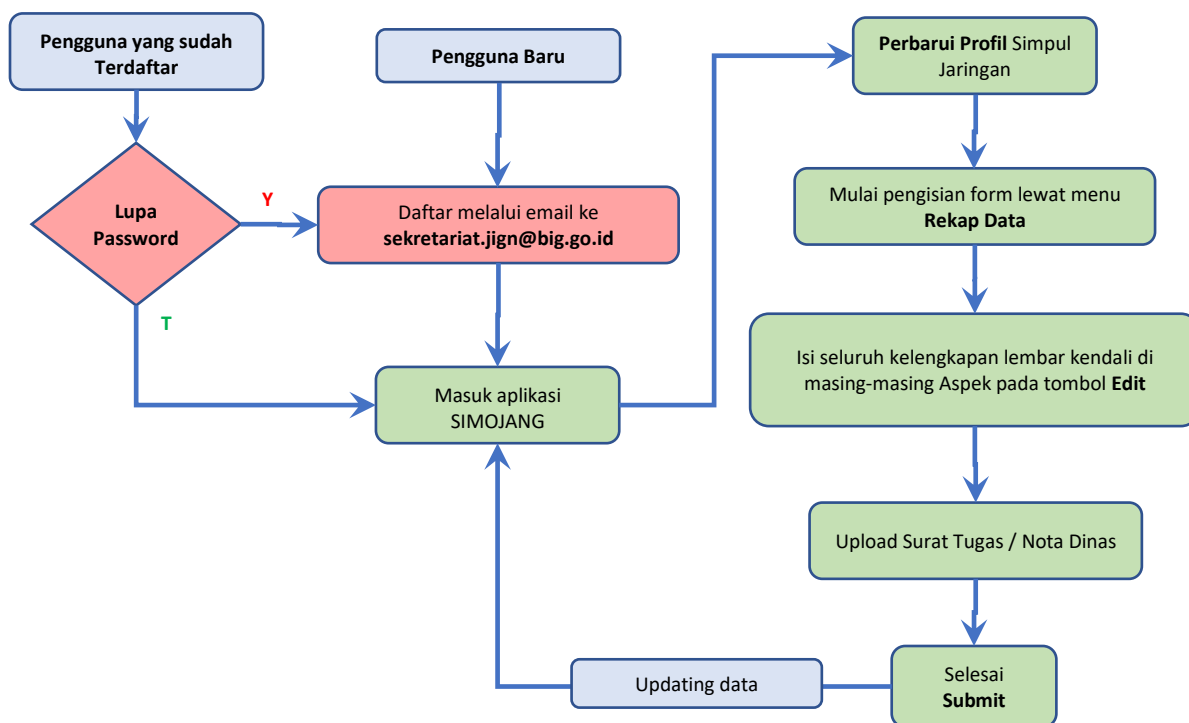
Pengguna yang sudah Terdaftar

Pengguna Baru

Perbarui Profil Simpul Jaringan

Lupa Password

Y

Daftar melalui email ke sekretariat.jign@big.go.id

Mulai pengisian form lewat menu Rekap Data

T

Masuk aplikasi SIMOJANG

Isi seluruh kelengkapan lembar kendali di masing-masing Aspek pada tombol Edit

Upload Surat Tugas / Nota Dinas

Updating data

Selesai Submit